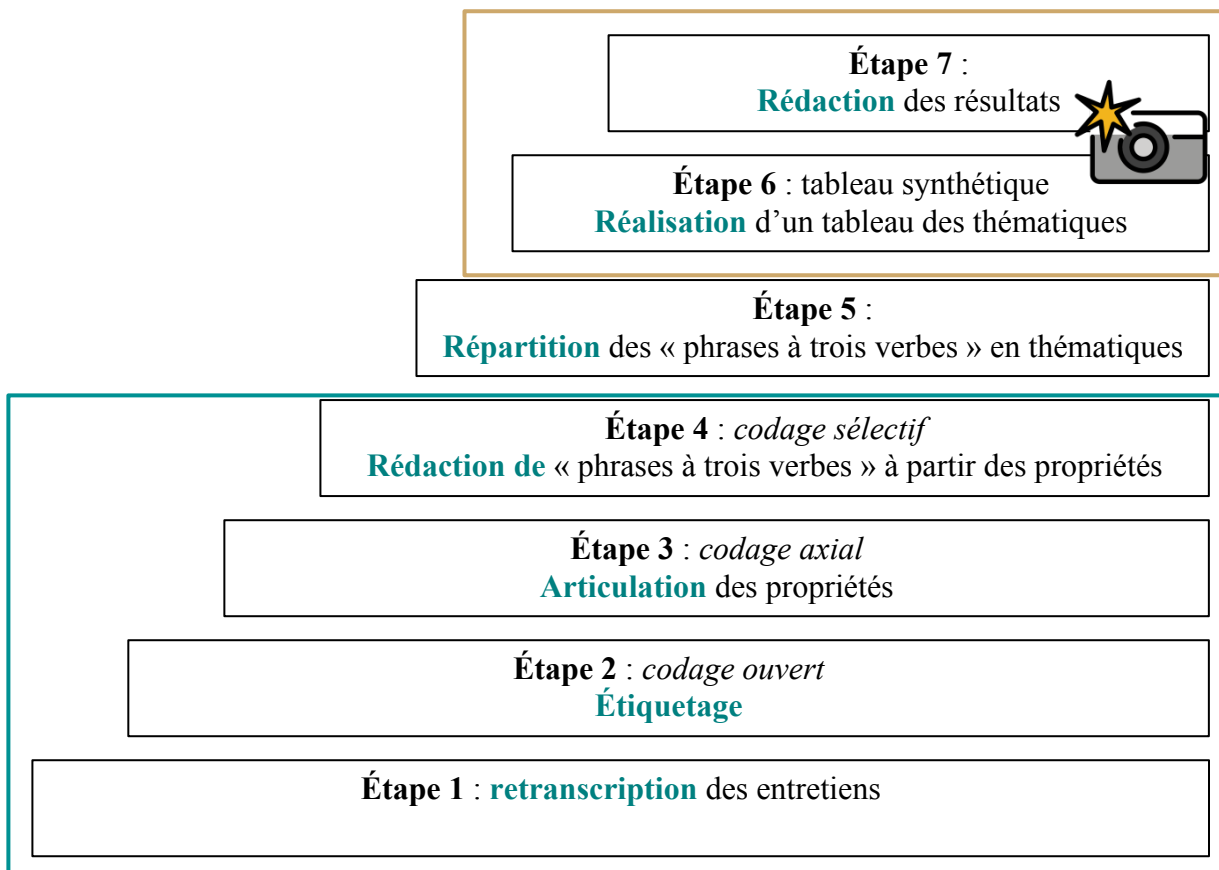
Étape 7 :
Rédaction des résultats

Étape 6 : tableau synthétique
Réalisation d'un tableau des thématiques

Étape 5 :
Répartition des « phrases à trois verbes » en thématiques

Étape 4 : codage sélectif
Rédaction de « phrases à trois verbes » à partir des propriétés

Étape 3 : codage axial
Articulation des propriétés

Étape 2 : codage ouvert
Étiquetage

Étape 1 : retranscription des entretiens